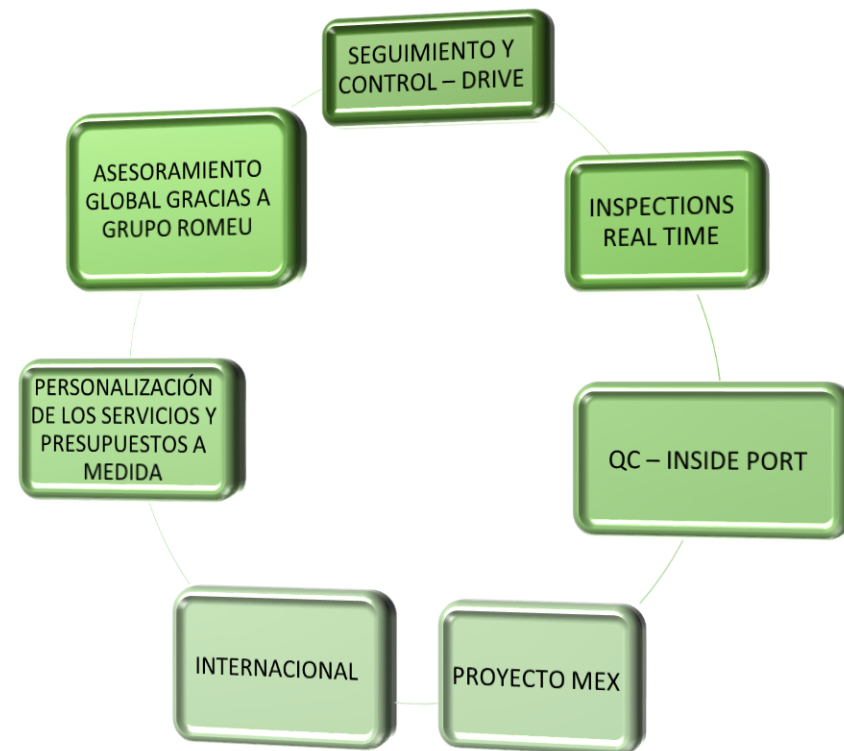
SEGUIMIENTO Y CONTROL – DRIVE

INSPECTIONS REAL TIME

QC – INSIDE PORT

PROYECTO MEX

INTERNACIONAL

PERSONALIZACIÓN DE LOS SERVICIOS Y PRESUPUESTOS A MEDIDA

ASESORAMIENTO GLOBAL GRACIAS A GRUPO ROMEU